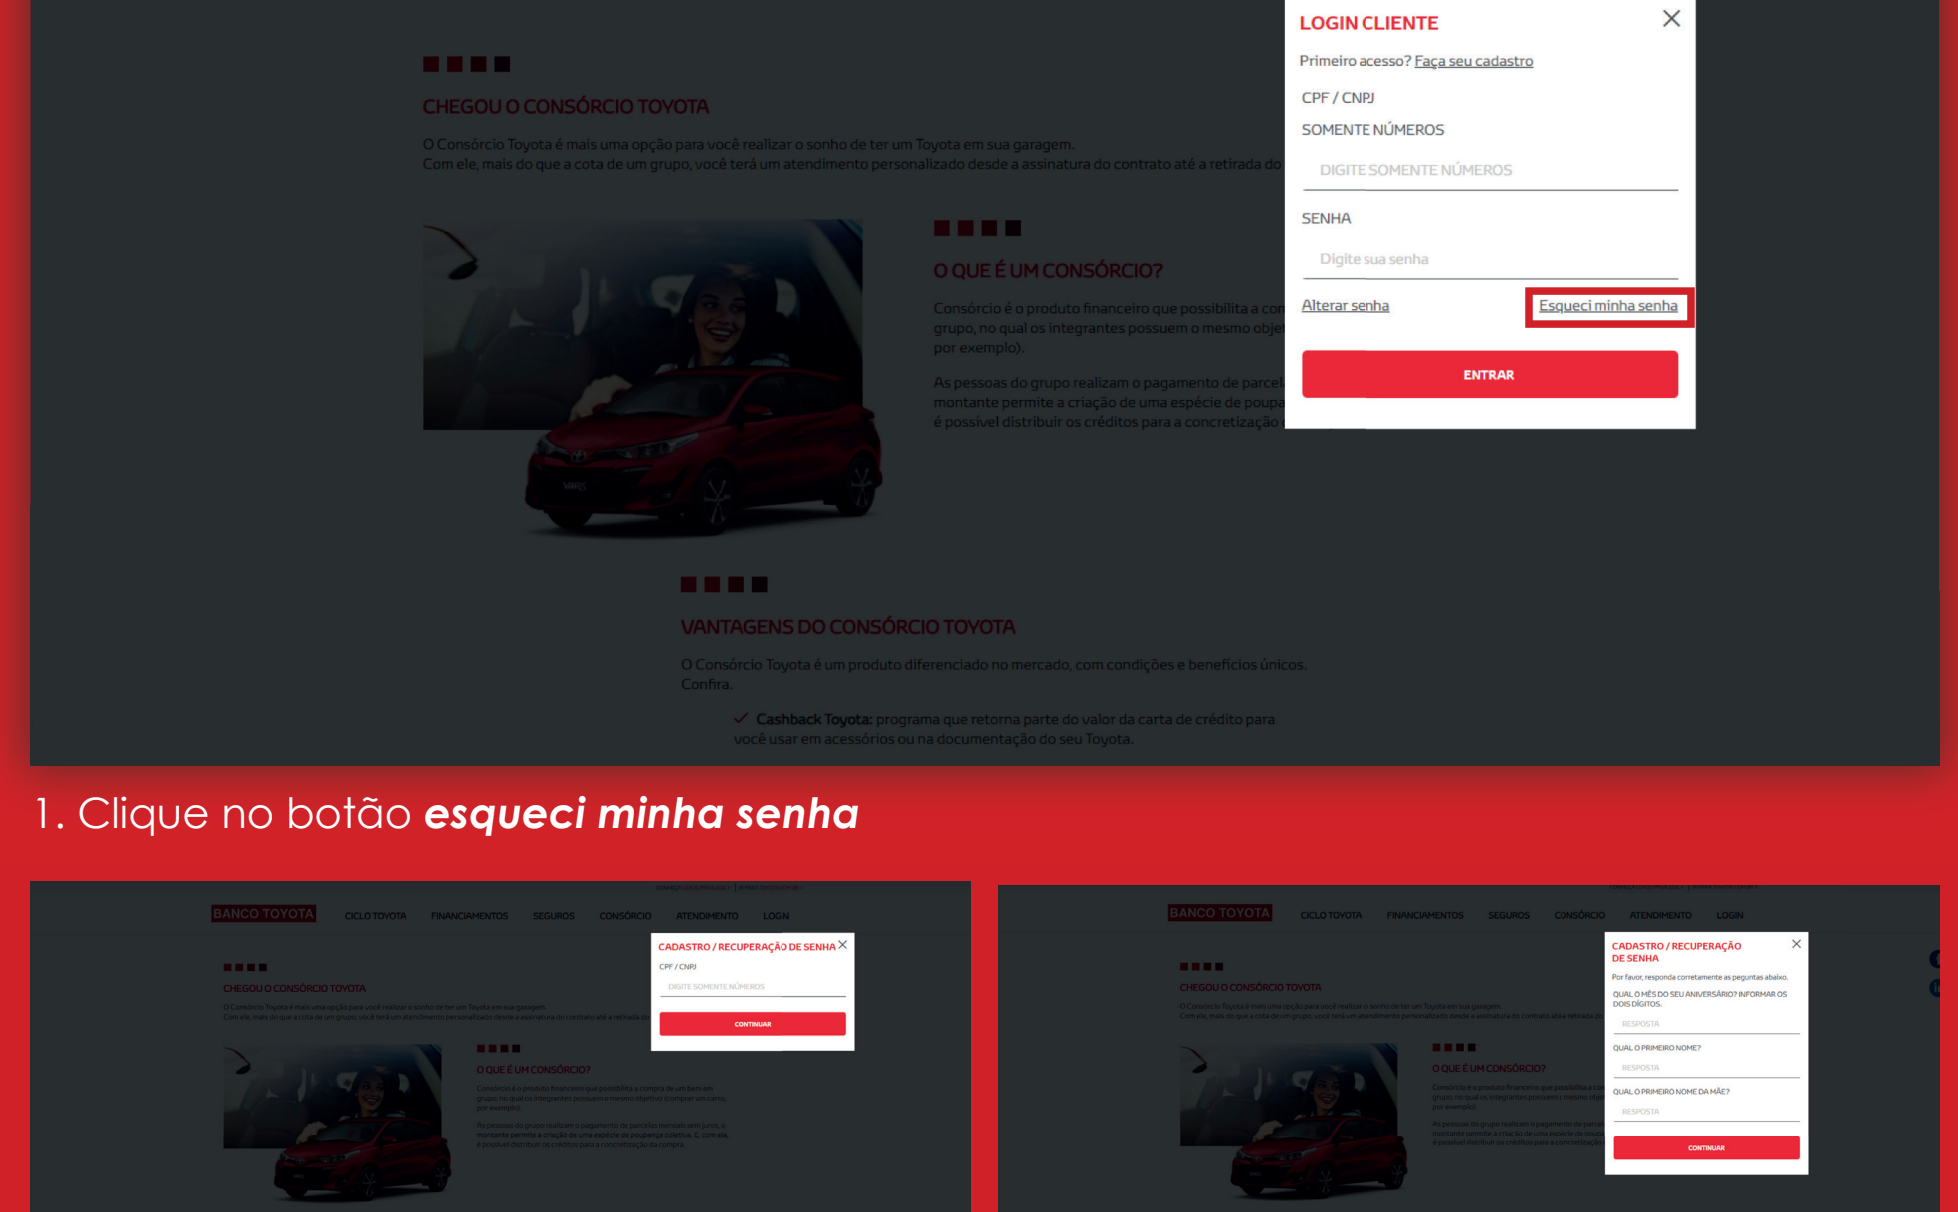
CHEGOU O CONSÓRCIO TOYOTA

O Consórcio Toyota é mais uma opção para você realizar o sonho de ter um Toyota em sua garagem.
Com ele, mais do que a cota de um grupo, você terá um atendimento personalizado desde a assinatura do contrato até a retirada do

O QUE É UM CONSÓRCIO?

Consórcio é o produto financeiro que possibilita a com grupo, no qual os integrantes possuem o mesmo obje por exemplo).

As pessoas do grupo realizam o pagamento de parcel montante permite a criação de uma espécie de poupa é possível distribuir os créditos para a concretização

VANTAGENS DO CONSÓRCIO TOYOTA

O Consórcio Toyota é um produto diferenciado no mercado, com condições e benefícios únicos. Confira.

✓ Cashback Toyota: programa que retorna parte do valor da carta de crédito para você usar em acessórios ou na documentação do seu Toyota.

LOGIN CLIENTE
Primeiro acesso? Faça seu cadastro
CPF / CNPJ
SOMENTE NÚMEROS
DIGITE SOMENTE NÚMEROS
SENHA
Digite sua senha
Alterar senha
Esqueci minha senha
ENTRAR

1. Clique no botão esqueci minha senha

BANCO TOYOTA CICLO TOYOTA FINANCIAMENTOS SEGUROS CONSÓRCIO ATENDIMENTO LOGIN
CHEGOU O CONSÓRCIO TOYOTA
O QUE É UM CONSÓRCIO?
CADASTRO / RECUPERAÇÃO DE SENHA
CPF / CNPJ
DIGITE SOMENTE NÚMEROS
CONTINUAR

BANCO TOYOTA CICLO TOYOTA FINANCIAMENTOS SEGUROS CONSÓRCIO ATENDIMENTO LOGIN
CHEGOU O CONSÓRCIO TOYOTA
O QUE É UM CONSÓRCIO?
CADASTRO / RECUPERAÇÃO DE SENHA
Por favor, responda corretamente as perguntas abaixo.
QUAL O MÊS DO SEU ANIVERSÁRIO? INFORMAR OS DOIS DÍGITOS.
RESPOSTA
QUAL O PRIMEIRO NOME?
RESPOSTA
QUAL O PRIMEIRO NOME DA MÃE?
RESPOSTA
CONTINUAR